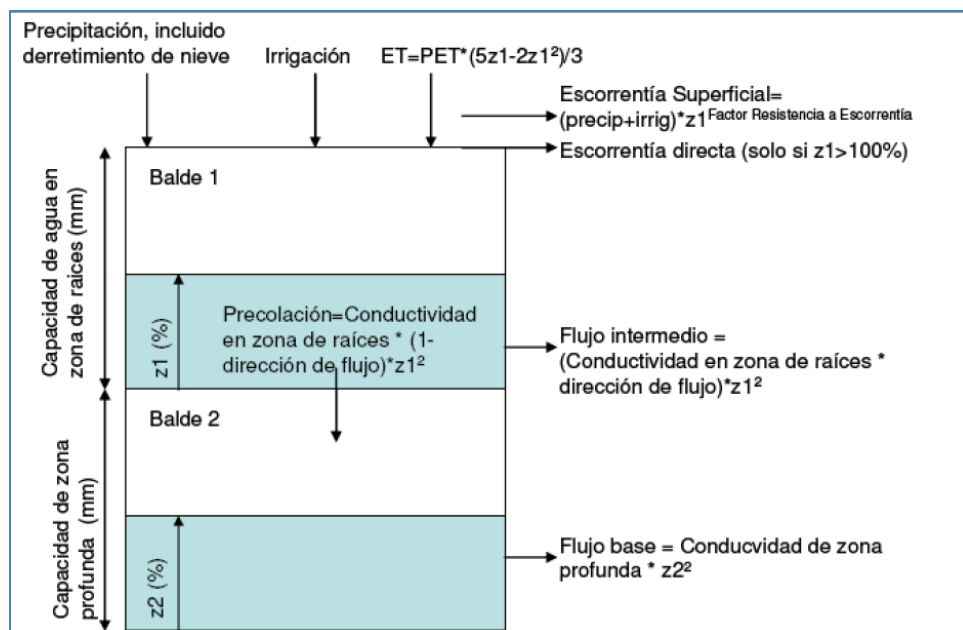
Precipitación, incluido derretimiento de nieve

Irrigación

ET=PET*(5z1-2z1²)/3

Escorrentía Superficial= (precip+irrig)*z1^Factor Resistencia a Escorrentía

Escorrentía directa (solo si z1>100%)

Capacidad de agua en zona de raíces (mm)

Balde 1

z1 (%)

Precolación=Conductividad en zona de raíces * (1-dirección de flujo)*z1²

Flujo intermedio = (Conductividad en zona de raíces * dirección de flujo)*z1²

Capacidad de zona profunda (mm)

Balde 2

z2 (%)

Flujo base = Conducvidad de zona profunda * z2²